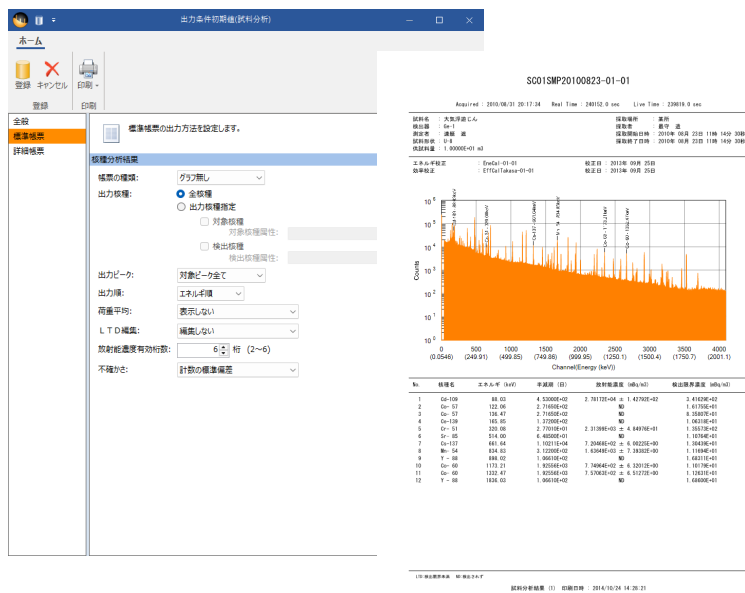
出力条件初期値(試料分析)

ホーム

登録 キャンセル 印刷

登録 印刷

全般
標準帳票
詳細帳票

標準帳票の出力方法を設定します。

核種分析結果

帳票の種類: グラフ無し
出力核種: 全核種
出力核種指定
対象核種
対象核種属性:
検出核種
検出核種属性:
出力ピーク: 対象ピーク全て
出力順: エネルギ順
荷重平均: 表示しない
LTD編集: 編集しない
放射能濃度有効桁数: 6 桁 (2~6)
不確かさ: 計数の標準偏差

SC01SMP20100823-01-01

Acquired : 2010/08/31 20:17:34 Real Time : 240152.0 sec Live Time : 239819.0 sec

試料名 : 大気浮遊じん
検出器 : Ge-1
測定者 : 遠藤 眞
試料形状 : U-8
供試料量 : 1.00000E+01 m3

採取場所 : 東所
採取者 : 鹿守 透
採取開始日時 : 2010年 08月 23日 11時 14分 30秒
採取終了日時 : 2010年 08月 23日 11時 14分 30秒

エネルギ校正 : EneCal-01-01 校正日 : 2013年 09月 25日
効率校正 : EffCalTakasa-01-01 校正日 : 2013年 09月 25日

Counts

0 500 1000 1500 2000 2500 3000 3500 4000
(0.0546) (249.91) (499.85) (749.86) (999.95) (1250.1) (1500.4) (1750.7) (2001.1)
Channel(Energy (keV))

| No. | 核種名 | エネルギ (keV) | 半減期 (日) | 放射能濃度 (mBq/m3) | 検出限界濃度 (mBq/m3) |
|---|---|---|---|---|---|
| 1 | Cd-109 | 88.03 | 4.53000E+02 | 2.76172E+04 ± 1.42792E+02 | 3.41629E+02 |
| 2 | Co- 57 | 122.06 | 2.71650E+02 | ND | 1.61755E+01 |
| 3 | Co- 57 | 136.47 | 2.71650E+02 | ND | 8.35807E+01 |
| 4 | Ce-139 | 165.85 | 1.37700E+02 | ND | 1.06318E+01 |
| 5 | Cr- 51 | 320.08 | 2.77010E+01 | 2.31399E+03 ± 6.84976E+01 | 3.35573E+02 |
| 6 | Sr- 85 | 514.00 | 6.48500E+01 | ND | 1.10764E+01 |
| 7 | Cs-137 | 661.64 | 1.10211E+04 | 7.20466E+02 ± 6.00225E+00 | 1.30439E+01 |
| 8 | Mn- 54 | 834.83 | 3.12200E+02 | 1.63648E+03 ± 7.39302E+00 | 1.11694E+01 |
| 9 | Y - 88 | 898.02 | 1.06610E+02 | ND | 1.68321E+01 |
| 10 | Co- 60 | 1173.21 | 1.92556E+03 | 7.74964E+02 ± 6.32012E+00 | 1.10179E+01 |
| 11 | Co- 60 | 1332.47 | 1.92556E+03 | 7.57063E+02 ± 6.51272E+00 | 1.12631E+01 |
| 12 | Y - 88 | 1836.03 | 1.06610E+02 | ND | 1.68600E+01 |

試料分析結果 (1) 印刷日時 : 2014/10/24 14:28:21